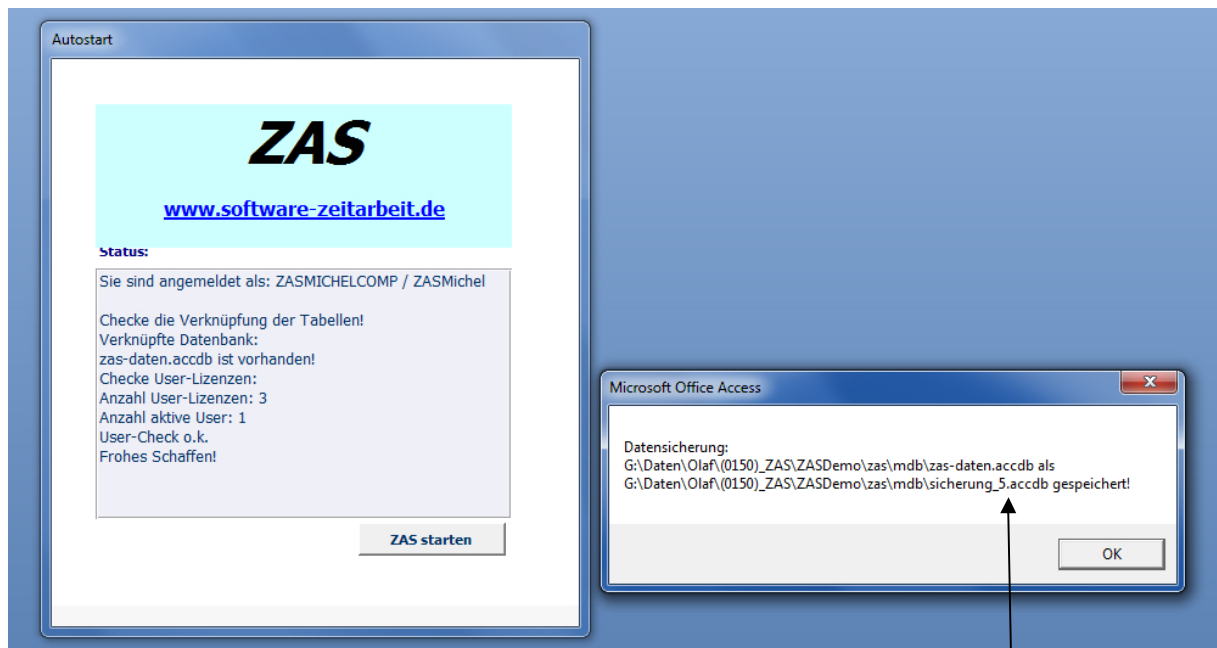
Autostart

ZAS

www.software-zeitarbeit.de

Status:

Sie sind angemeldet als: ZASMICHELCOMP / ZASMichel

Checke die Verknüpfung der Tabellen!
Verknüpfte Datenbank:
zas-daten.accdb ist vorhanden!
Checke User-Lizenzen:
Anzahl User-Lizenzen: 3
Anzahl aktive User: 1
User-Check o.k.
Frohes Schaffen!

ZAS starten

Microsoft Office Access

Datensicherung:
G:\Daten\Olaf\(0150)_ZAS\ZASDemo\zas\mdb\zas-daten.accdb als
G:\Daten\Olaf\(0150)_ZAS\ZASDemo\zas\mdb\sicherung_5.accdb gespeichert!

OK